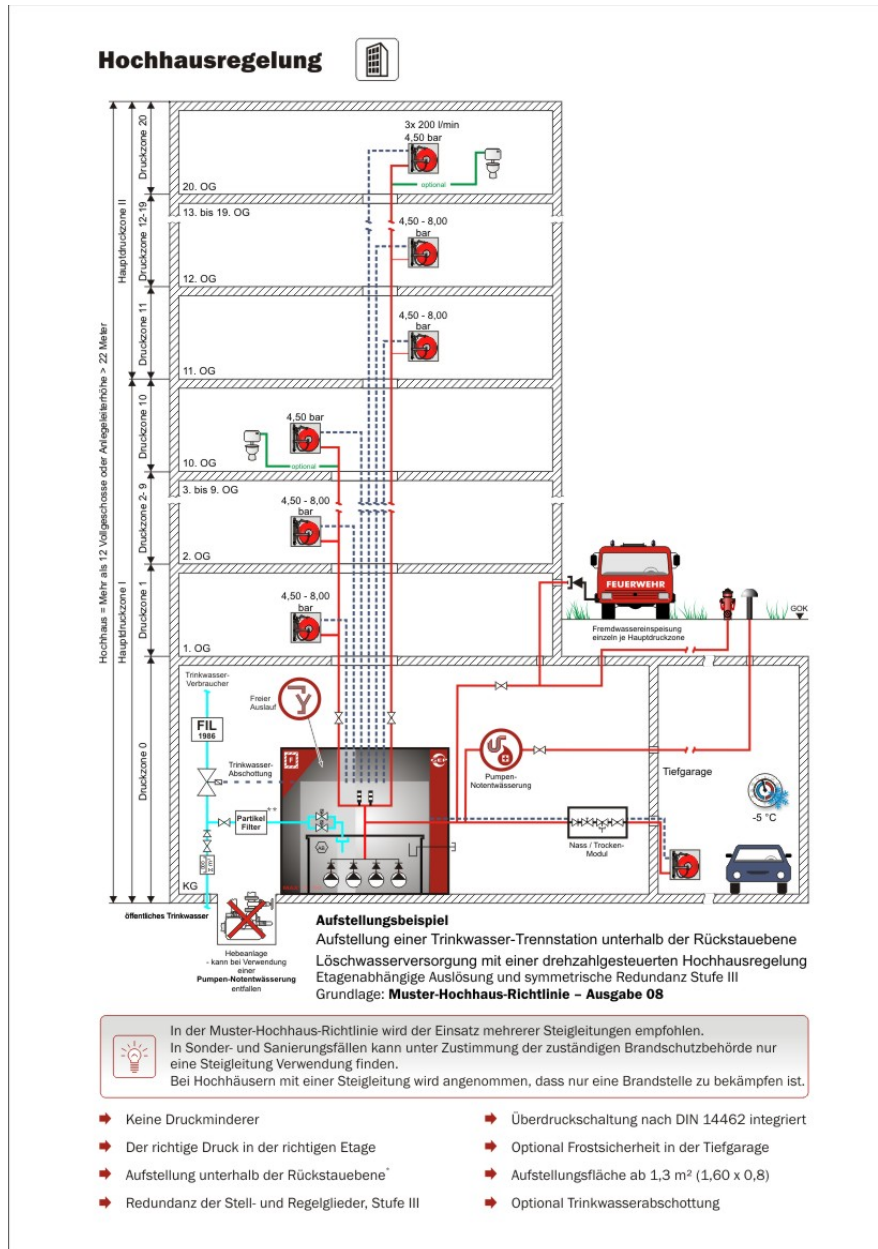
Hochhausregelung

Hochhaus = Mehr als 12 Vollgeschosse oder Anleiterhöhe > 22 Meter

Hauptdruckzone II

Hauptdruckzone I

Druckzone 20

Druckzone 12-19

Druckzone 11

Druckzone 10

Druckzone 2- 9

Druckzone 1

Druckzone 0

20. OG

13. bis 19. OG

12. OG

11. OG

10. OG

3. bis 9. OG

2. OG

1. OG

KG

3x 200 l/min
4,50 bar

optional

4,50 - 8,00 bar

4,50 - 8,00 bar

4,50 bar

optional

4,50 - 8,00 bar

4,50 - 8,00 bar

FEUERWEHR

GOK

Fremdwassereinspeisung einzeln je Hauptdruckzone

Trinkwasser-Verbraucher

FIL 1986

Freier Auslauf

Trinkwasser-Abschottung

Partikel Filter

Pumpen-Notentwässerung

Nass / Trocken-Modul

Tiefgarage

-5 °C

öffentliches Trinkwasser

Hebeanlage - kann bei Verwendung einer Pumpen-Notentwässerung entfallen

Aufstellungsbeispiel
Aufstellung einer Trinkwasser-Trennstation unterhalb der Rückstauebene
Löschwasserversorgung mit einer drehzahlgesteuerten Hochhausregelung
Etagenabhängige Auslösung und symmetrische Redundanz Stufe III
Grundlage: Muster-Hochhaus-Richtlinie – Ausgabe 08

In der Muster-Hochhaus-Richtlinie wird der Einsatz mehrerer Steigleitungen empfohlen.
In Sonder- und Sanierungsfällen kann unter Zustimmung der zuständigen Brandschutzbehörde nur eine Steigleitung Verwendung finden.
Bei Hochhäusern mit einer Steigleitung wird angenommen, dass nur eine Brandstelle zu bekämpfen ist.

Keine Druckminderer

Der richtige Druck in der richtigen Etage

Aufstellung unterhalb der Rückstauebene*

Redundanz der Stell- und Regelglieder, Stufe III

Überdruckschaltung nach DIN 14462 integriert

Optional Frostsicherheit in der Tiefgarage

Aufstellungsfläche ab 1,3 m² (1,60 x 0,8)

Optional Trinkwasserabschottung